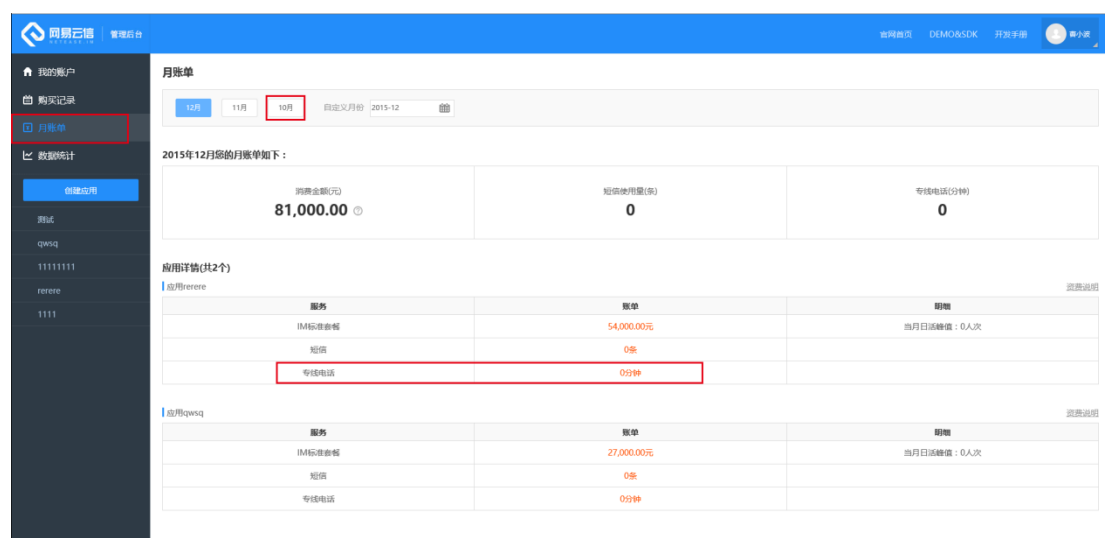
网易云信 | 管理后台

官网首页 DEMO&SDK 开发手册 曹小波

我的账户
购买记录
月账单
数据统计
创建应用
测试
qwsq
11111111
rerere
1111

月账单

12月 11月 10月 自定义月份 2015-12

2015年12月您的月账单如下：

| 消费金额(元) | 短信使用量(条) | 专线电话(分钟) |
|---|---|---|
| 81,000.00 | 0 | 0 |

应用详情(共2个)

应用rerere
资费说明

| 服务 | 账单 | 明细 |
|---|---|---|
| IM标准套餐 | 54,000.00元 | 当月日活峰值：0人次 |
| 短信 | 0条 | |
| 专线电话 | 0分钟 | |

应用qwsq
资费说明

| 服务 | 账单 | 明细 |
|---|---|---|
| IM标准套餐 | 27,000.00元 | 当月日活峰值：0人次 |
| 短信 | 0条 | |
| 专线电话 | 0分钟 | |